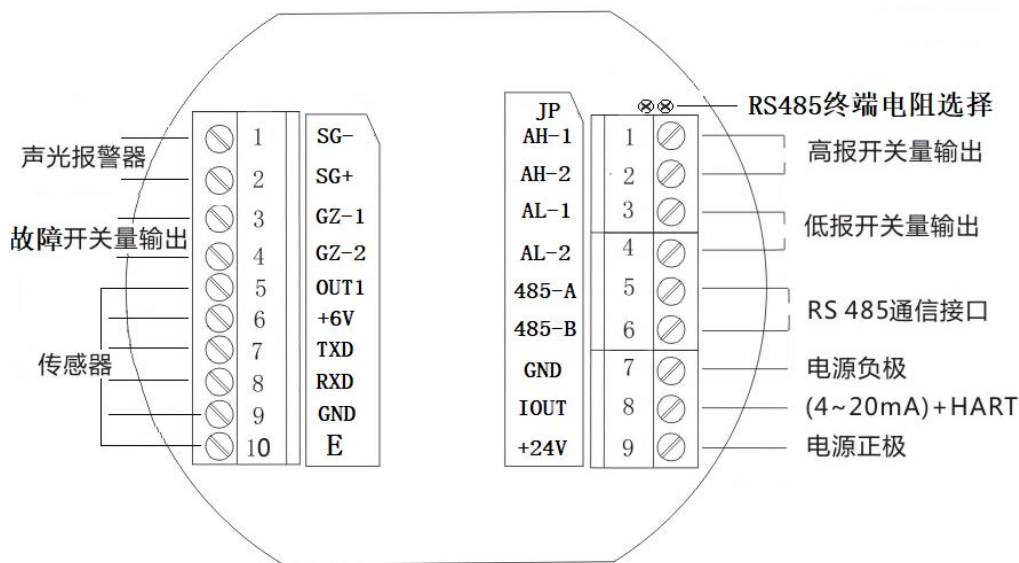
声光报警器
故障开关量输出
传感器

1 SG-
2 SG+
3 GZ-1
4 GZ-2
5 OUT1
6 +6V
7 TXD
8 RXD
9 GND
10 E

RS485终端电阻选择

JP
AH-1 1
AH-2 2
AL-1 3
AL-2 4
485-A 5
485-B 6
GND 7
IOUT 8
+24V 9

高报开关量输出
低报开关量输出
RS 485通信接口
电源负极
(4~20mA)+HART
电源正极